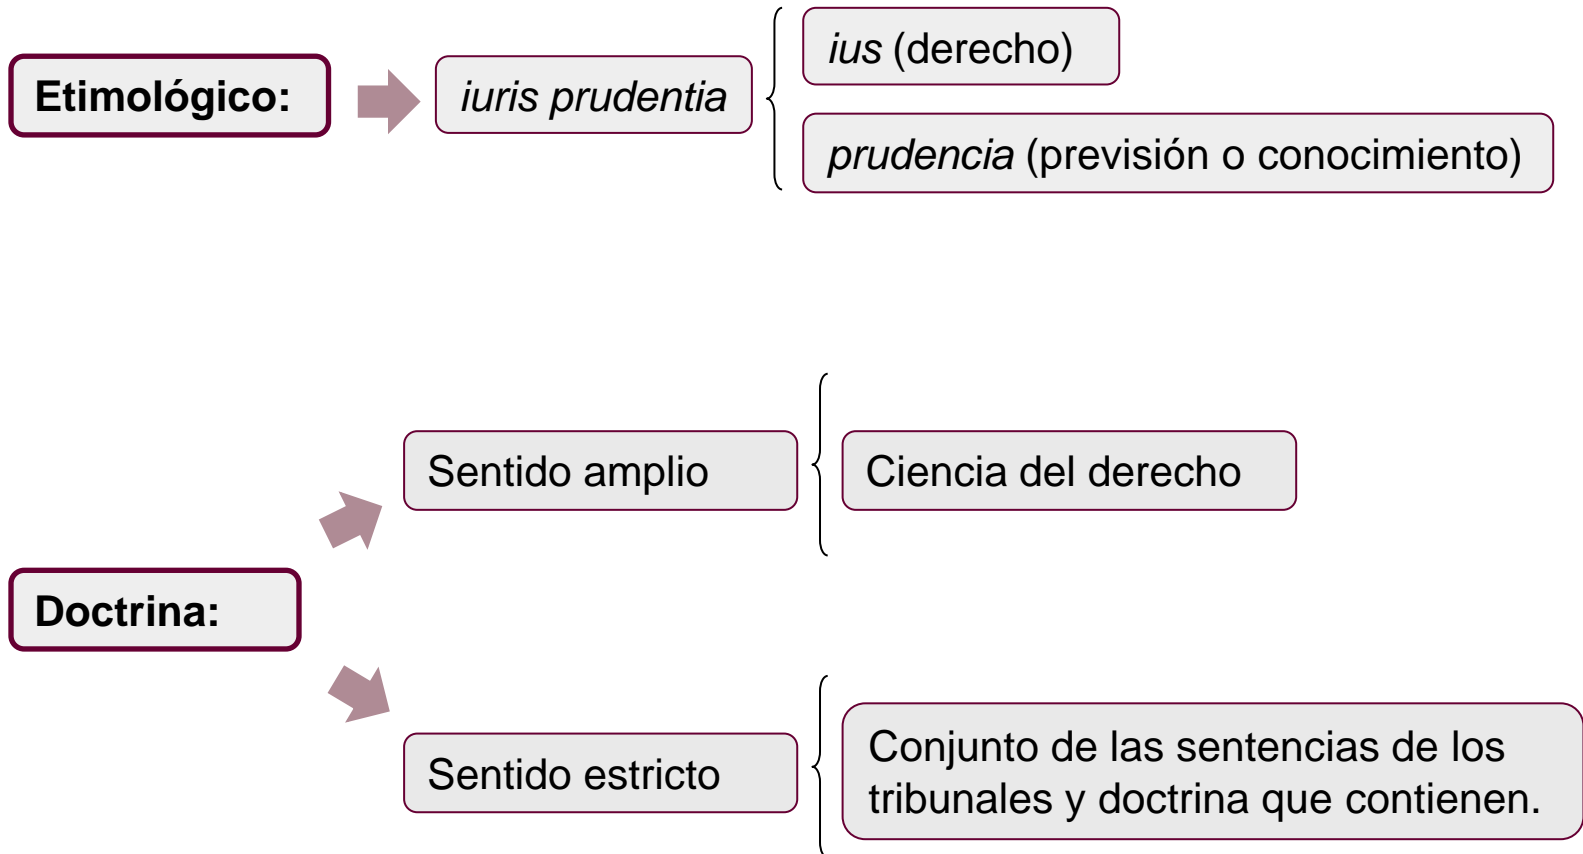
Etimológico:

iuris prudentia

ius (derecho)

prudencia (previsión o conocimiento)

Doctrina:

Sentido amplio

Ciencia del derecho

Sentido estricto

Conjunto de las sentencias de los tribunales y doctrina que contienen.